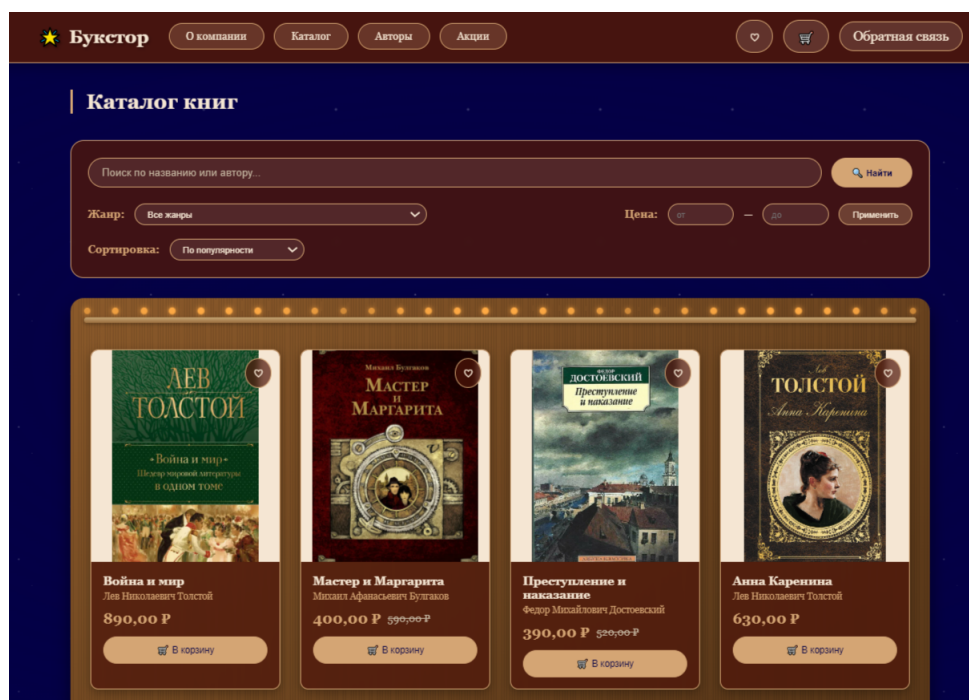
Букстор
О компании
Каталог
Авторы
Акции
Обратная связь

Каталог книг

Поиск по названию или автору...
Найти
Жанр:
Все жанры
Цена:
от
—
до
Применить
Сортировка:
По популярности

ЛЕВ ТОЛСТОЙ
Война и мир
Шедевр мировой литературы
В ОДНОМ ТОМЕ
Война и мир
Лев Николаевич Толстой
890,00 ₽
В корзину

Михаил Булгаков
МАСТЕР И МАРГАРИТА
Мастер и Маргарита
Михаил Афанасьевич Булгаков
400,00 ₽ 590,00 ₽
В корзину

ФЕДОР ДОСТОЕВСКИЙ
Преступление и наказание
Преступление и наказание
Федор Михайлович Достоевский
390,00 ₽ 520,00 ₽
В корзину

Лев ТОЛСТОЙ
Анна Каренина
Анна Каренина
Лев Николаевич Толстой
630,00 ₽
В корзину